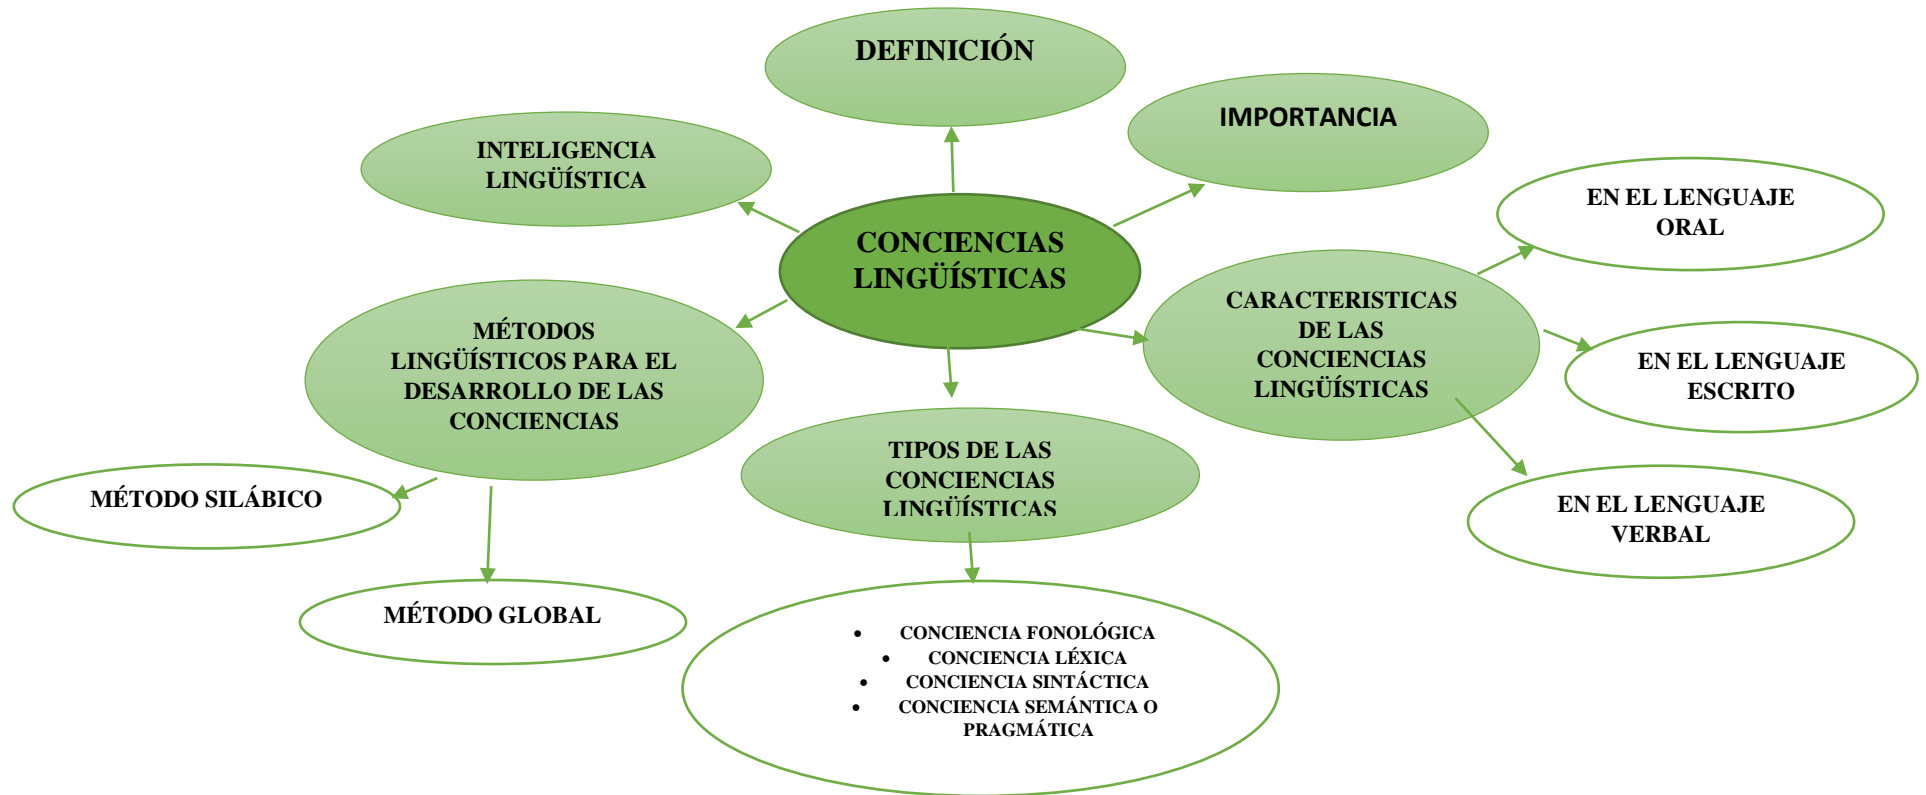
DEFINICIÓN

IMPORTANCIA

INTELIGENCIA LINGÜÍSTICA

CONCIENCIAS LINGÜÍSTICAS

EN EL LENGUAJE ORAL

CARACTERISTICAS DE LAS CONCIENCIAS LINGÜÍSTICAS

EN EL LENGUAJE ESCRITO

EN EL LENGUAJE VERBAL

MÉTODOS LINGÜÍSTICOS PARA EL DESARROLLO DE LAS CONCIENCIAS

TIPOS DE LAS CONCIENCIAS LINGÜÍSTICAS

MÉTODO SILÁBICO

MÉTODO GLOBAL

- CONCIENCIA FONOLÓGICA
- CONCIENCIA LÉXICA
- CONCIENCIA SINTÁCTICA
- CONCIENCIA SEMÁNTICA O PRAGMÁTICA